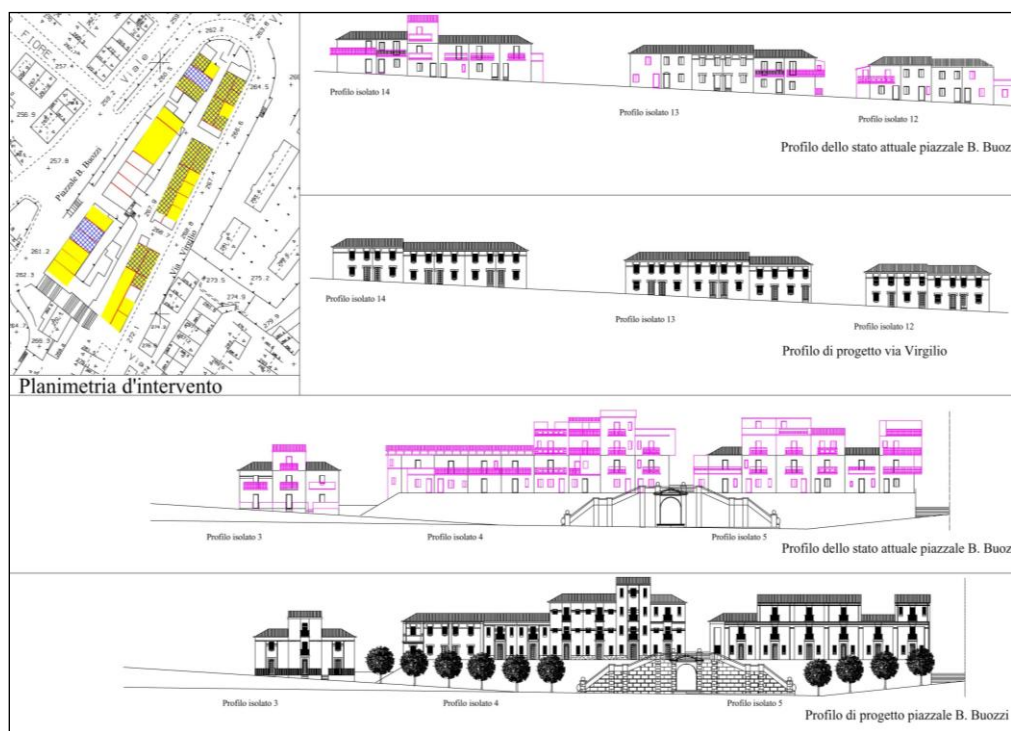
FIORE
Viale
Piazzale B. Buozzi
Via Virgilio
257
256.9
257.6
261.2
262.3
266.3
262.9
264.5
273.0
274.9
275.2
Planimetria d'intervento

Profilo isolato 14
Profilo isolato 13
Profilo isolato 12
Profilo dello stato attuale piazzale B. Buozz

Profilo isolato 14
Profilo isolato 13
Profilo isolato 12
Profilo di progetto via Virgilio

Profilo isolato 3
Profilo isolato 4
Profilo isolato 5
Profilo dello stato attuale piazzale B. Buoz

Profilo isolato 3
Profilo isolato 4
Profilo isolato 5
Profilo di progetto piazzale B. Buozzi